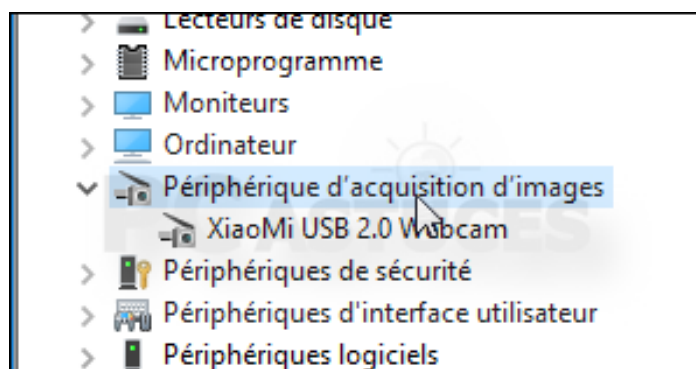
Lecteurs de disque
Microprogramme
Moniteurs
Ordinateur
Périphérique d'acquisition d'images
XiaoMi USB 2.0 Webcam
Périphériques de sécurité
Périphériques d'interface utilisateur
Périphériques logiciels